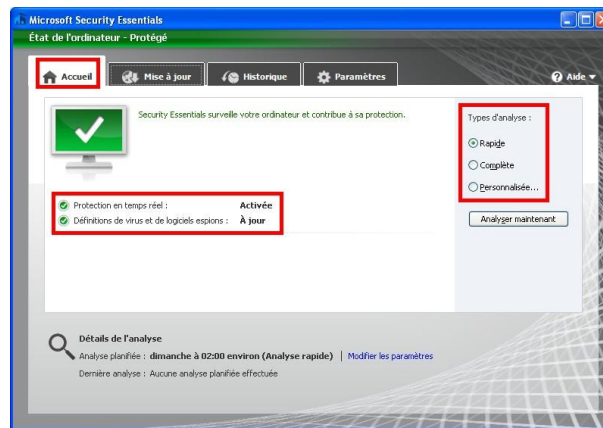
Microsoft Security Essentials
État de l'ordinateur - Protégé

Accueil
Mise à jour
Historique
Paramètres
Aide

Security Essentials surveille votre ordinateur et contribue à sa protection.

Protection en temps réel : Activée
Définitions de virus et de logiciels espions : À jour

Types d'analyse :
Rapide
Complète
Personnalisée...
Analyser maintenant

Détails de l'analyse
Analyse planifiée : dimanche à 02:00 environ (Analyse rapide) | Modifier les paramètres
Dernière analyse : Aucune analyse planifiée effectuée